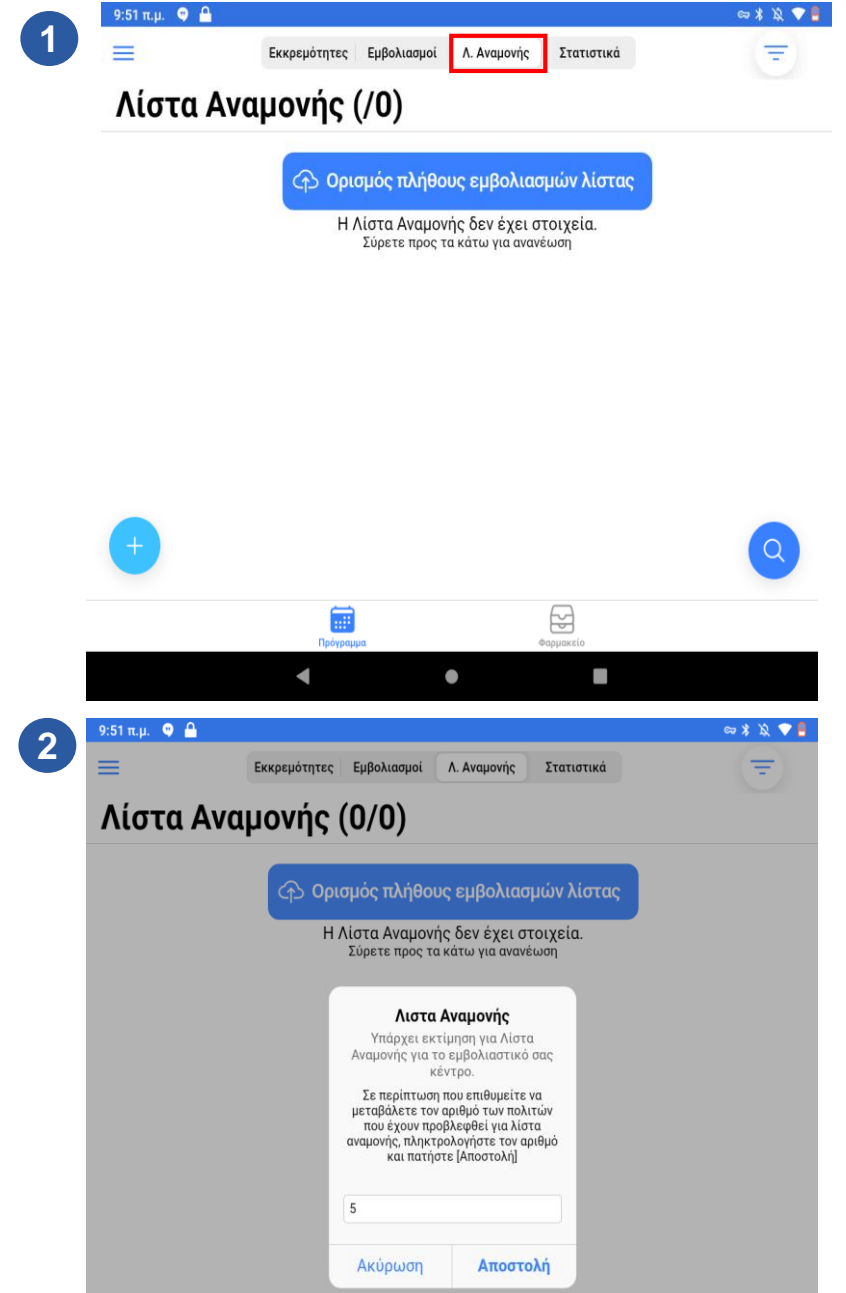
1

9:51 π.μ.

Εκκρεμότητες | Εμβολιασμοί | Λ. Αναμονής | Στατιστικά

Λίστα Αναμονής (/0)

Ορισμός πλήθους εμβολιασμών λίστας

Η Λίστα Αναμονής δεν έχει στοιχεία.
Σύρετε προς τα κάτω για ανανέωση

Πρόγραμμα

Φαρμακείο

2

9:51 π.μ.

Εκκρεμότητες | Εμβολιασμοί | Λ. Αναμονής | Στατιστικά

Λίστα Αναμονής (0/0)

Ορισμός πλήθους εμβολιασμών λίστας

Η Λίστα Αναμονής δεν έχει στοιχεία.
Σύρετε προς τα κάτω για ανανέωση

Λιστα Αναμονής

Υπάρχει εκτίμηση για Λίστα Αναμονής για το εμβολιαστικό σας κέντρο.

Σε περίπτωση που επιθυμείτε να μεταβάλετε τον αριθμό των πολιτών που έχουν προβλεφθεί για λίστα αναμονής, πληκτρολογήστε τον αριθμό και πατήστε [Αποστολή]

5

Ακύρωση

Αποστολή